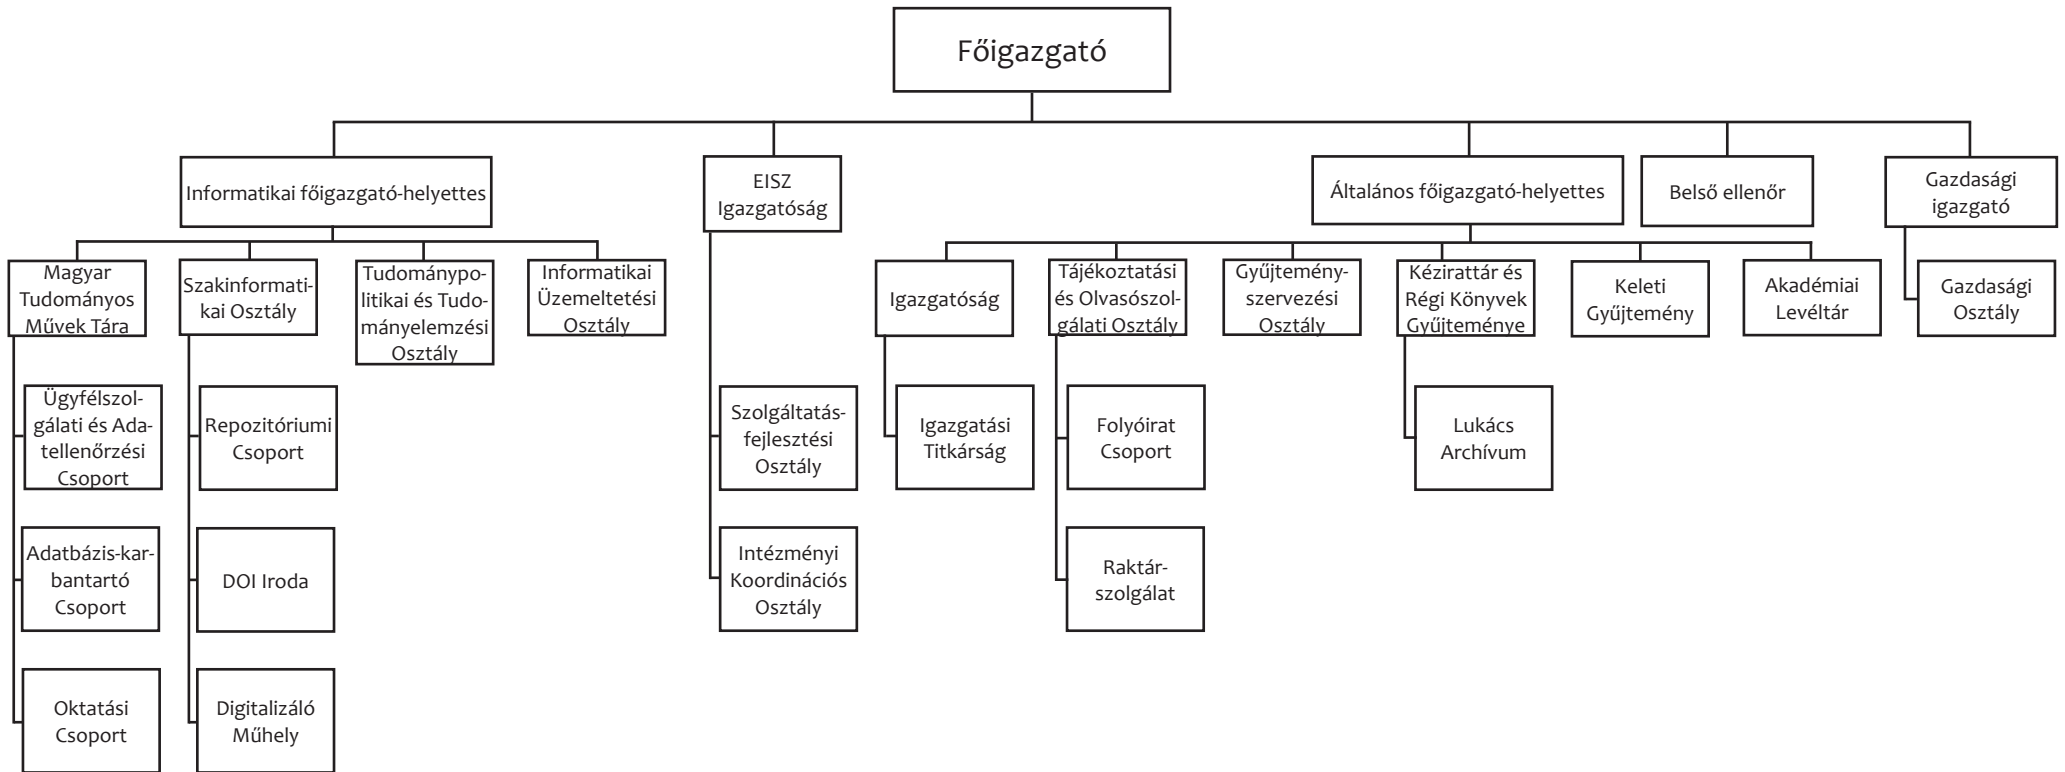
Főigazgató

Informatikai főigazgató-helyettes

EISZ Igazgatóság

Általános főigazgató-helyettes

Belső ellenőr

Gazdasági igazgató

Magyar Tudományos Művek Tára

Szakinformatikai Osztály

Tudománypolitikai és Tudományelemzési Osztály

Informatikai Üzemeltetési Osztály

Igazgatóság

Tájékoztatási és Olvasószolgálati Osztály

Gyűjteményszervezési Osztály

Kézirattár és Régi Könyvek Gyűjteménye

Keleti Gyűjtemény

Akadémiai Levéltár

Gazdasági Osztály

Ügyfélszolgálati és Adatellenőrzési Csoport

Repozitóriumi Csoport

Szolgáltatásfejlesztési Osztály

Igazgatási Titkárság

Folyóirat Csoport

Lukács Archívum

Adatbázis-karbantartó Csoport

DOI Iroda

Intézményi Koordinációs Osztály

Raktárszolgálat

Oktatási Csoport

Digitalizáló Műhely